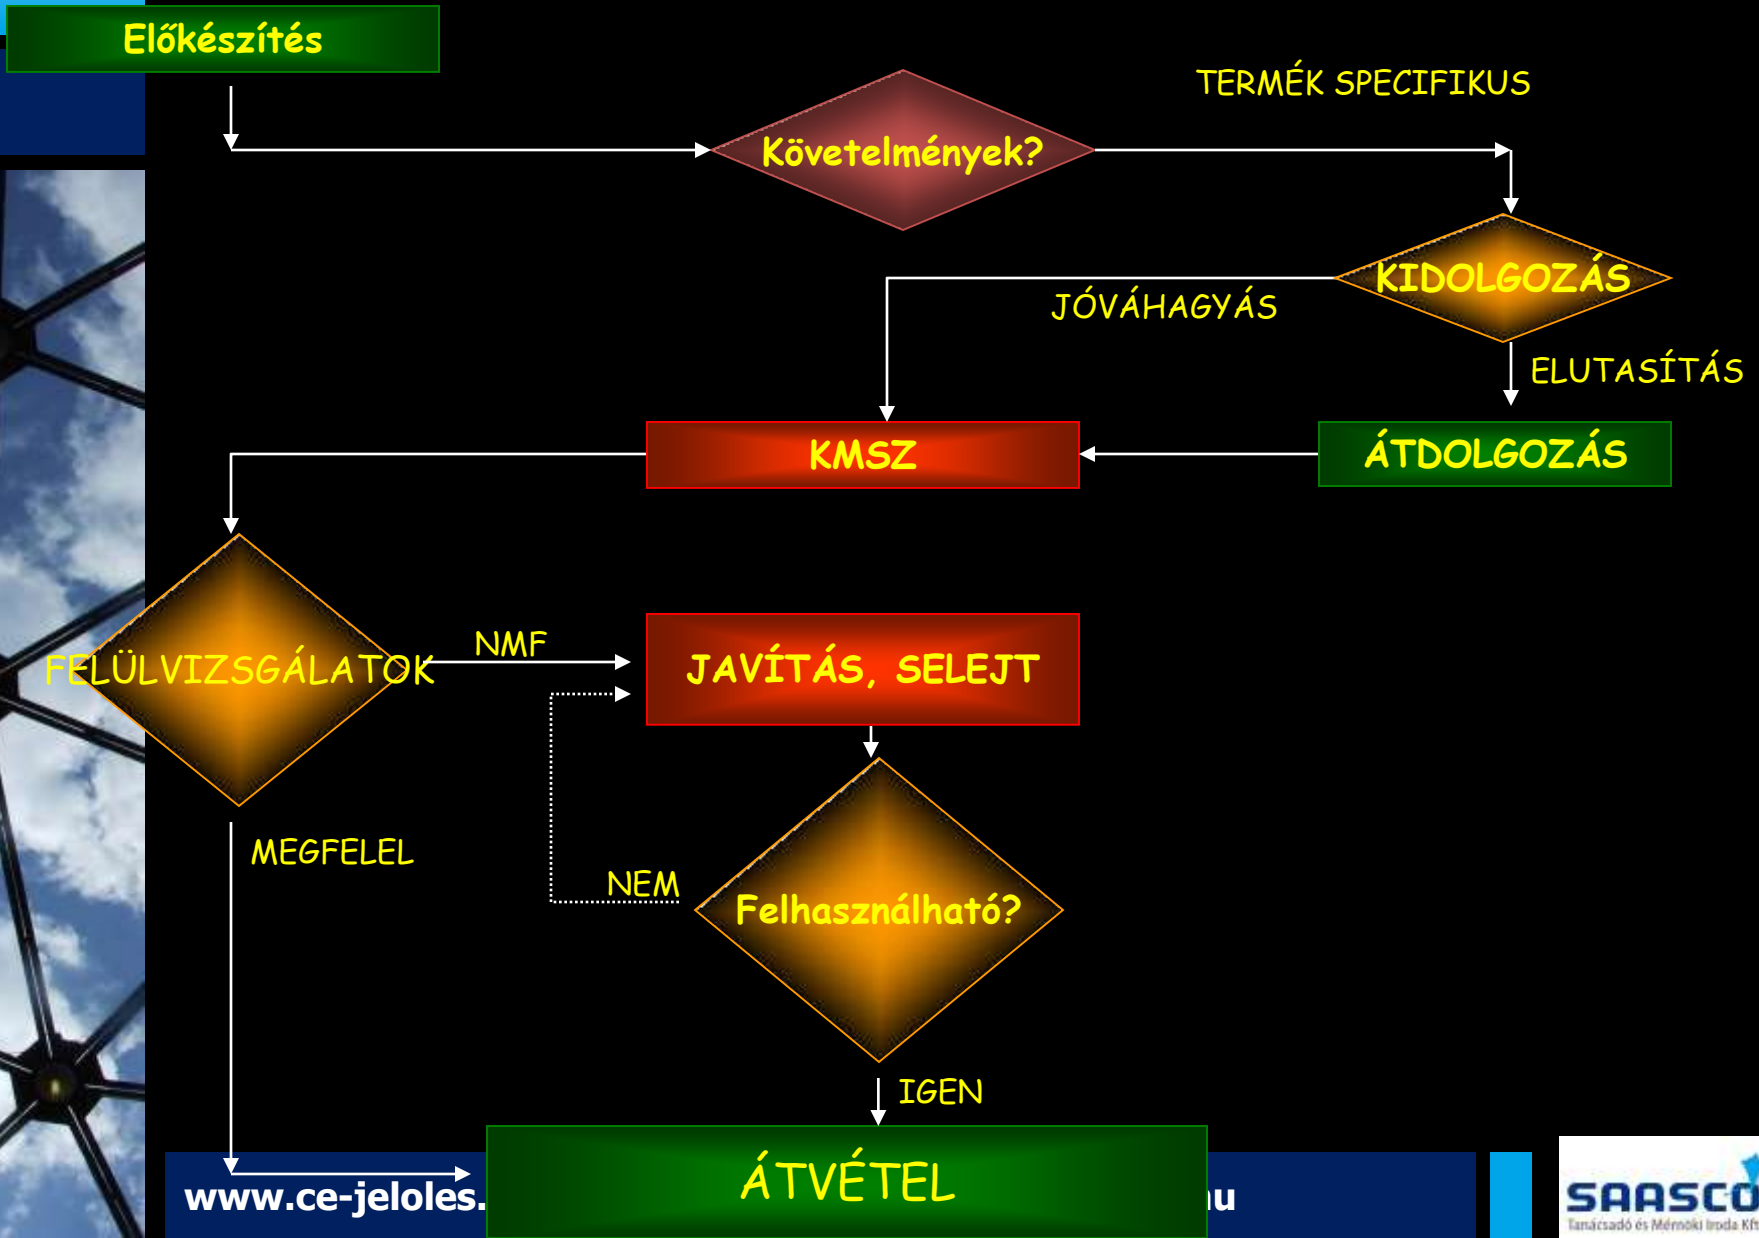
Előkészítés

Követelmények?

TERMÉK SPECIFIKUS

KIDOLGOZÁS

JÓVÁHAGYÁS

ELUTASÍTÁS

KMSZ

ÁTDOLGOZÁS

FELÜLVIZSGÁLATOK

NMF

JAVÍTÁS, SELEJT

MEGFELEL

NEM

Felhasználható?

IGEN

ÁTVÉTEL

www.ce-jeloles.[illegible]u

SAASCO
Tanácsadó és Mérnöki Iroda Kft